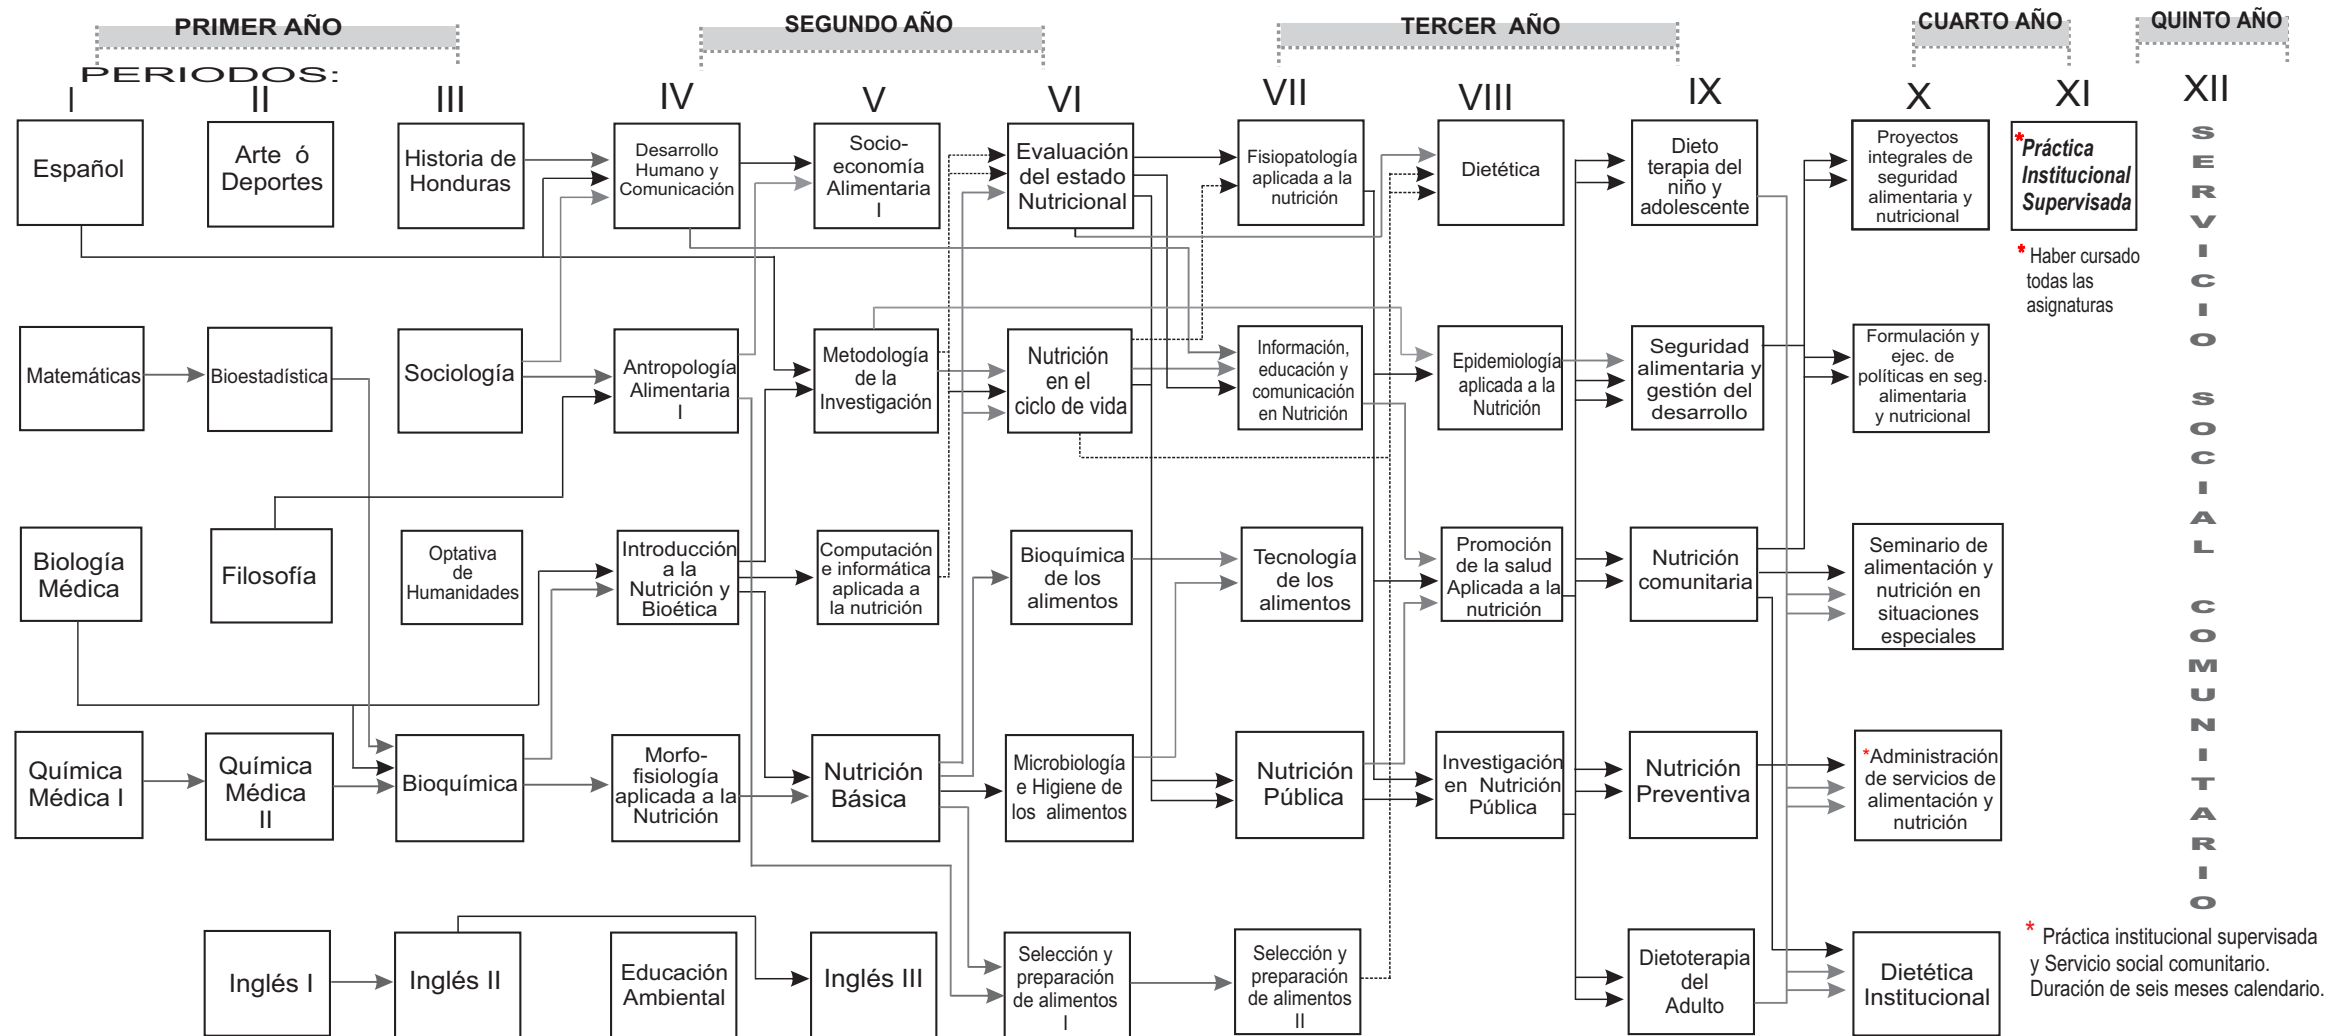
PRIMER AÑO

SEGUNDO AÑO

TERCER AÑO

CUARTO AÑO

QUINTO AÑO

PERIODOS:

I

II

III

IV

V

VI

VII

VIII

IX

X

XI

XII

Español

Arte ó Deportes

Historia de Honduras

Desarrollo Humano y Comunicación

Socio-economía Alimentaria I

Evaluación del estado Nutricional

Fisiopatología aplicada a la nutrición

Dietética

Dieto terapia del niño y adolescente

Proyectos integrales de seguridad alimentaria y nutricional

*Práctica Institucional Supervisada

* Haber cursado todas las asignaturas

SERVICIO SOCIAL COMUNITARIO

Matemáticas

Bioestadística

Sociología

Antropología Alimentaria I

Metodología de la Investigación

Nutrición en el ciclo de vida

Información, educación y comunicación en Nutrición

Epidemiología aplicada a la Nutrición

Seguridad alimentaria y gestión del desarrollo

Formulación y ejec. de políticas en seg. alimentaria y nutricional

Biología Médica

Filosofía

Optativa de Humanidades

Introducción a la Nutrición y Bioética

Computación e informática aplicada a la nutrición

Bioquímica de los alimentos

Tecnología de los alimentos

Promoción de la salud Aplicada a la nutrición

Nutrición comunitaria

Seminario de alimentación y nutrición en situaciones especiales

Química Médica I

Química Médica II

Bioquímica

Morfo-fisiología aplicada a la Nutrición

Nutrición Básica

Microbiología e Higiene de los alimentos

Nutrición Pública

Investigación en Nutrición Pública

Nutrición Preventiva

*Administración de servicios de alimentación y nutrición

Inglés I

Inglés II

Educación Ambiental

Inglés III

Selección y preparación de alimentos I

Selección y preparación de alimentos II

Dietoterapia del Adulto

Dietética Institucional

* Práctica institucional supervisada y Servicio social comunitario. Duración de seis meses calendario.